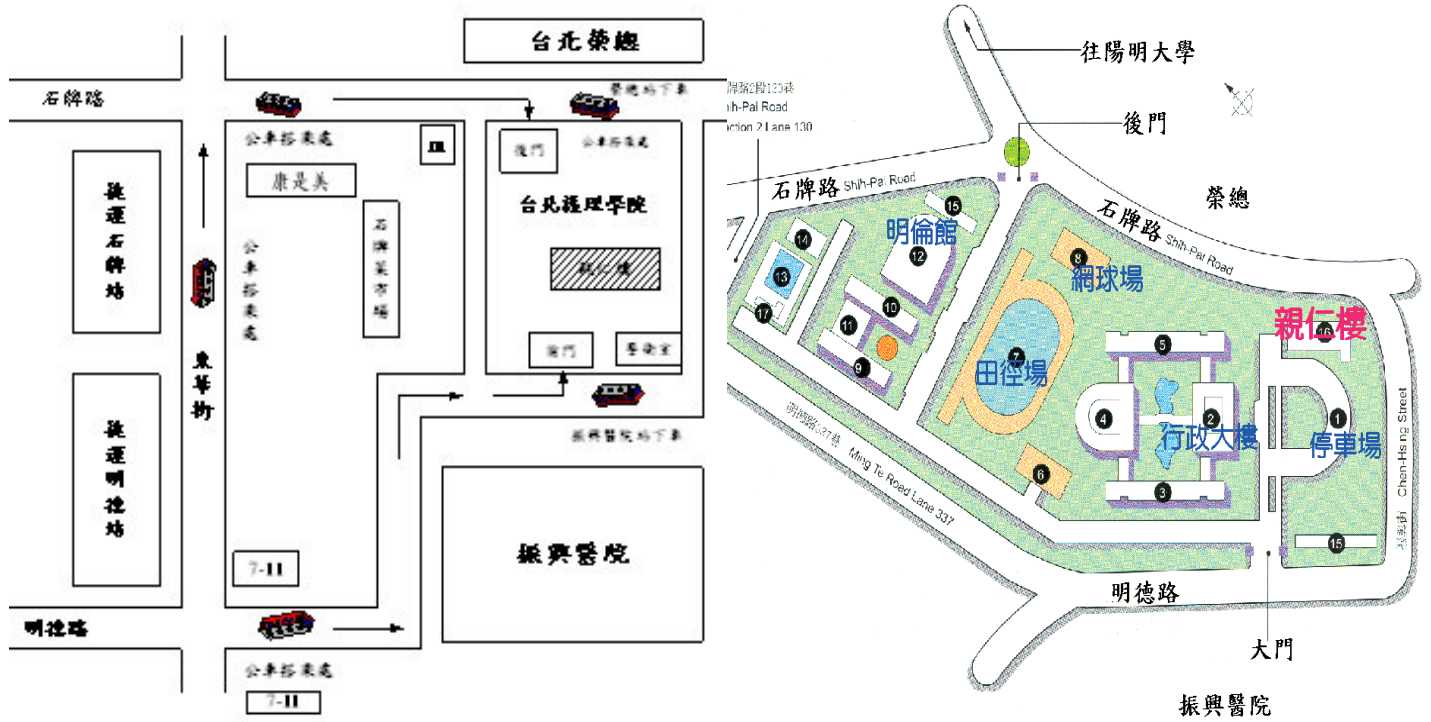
台北榮總

石牌路

榮總站下車

公車搭乘處

公車搭乘處

康是美

後門

台北護理學院

捷運石牌站

石牌菜市場

公車搭乘處

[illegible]

東華街

捷運明德站

側門

警衛室

振興醫院站下車

振興醫院

7-11

明德路

公車搭乘處

7-11

往陽明大學

後門

石牌路2段130巷
Shih-Pai Road Section 2 Lane 130

石牌路 Shih-Pai Road

榮總

石牌路 Shih-Pai Road

明倫館

網球場

親仁樓

田徑場

行政大樓

停車場

明德路337巷
Ming Te Road Lane 337

Chen-Hsing Street
振興街

明德路

大門

振興醫院

1 2 3 4 5 6 7 8 9 10 11 12 13 14 15 15 16 17